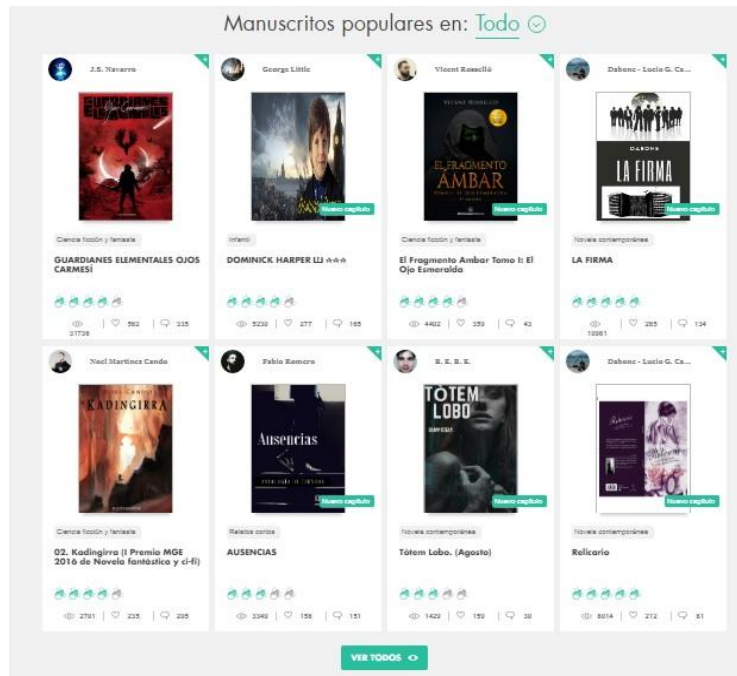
Manuscritos populares en: Todo

J.S. Navarro

GUARDIANES ELEMENTALES

Ciencia ficción y fantasía

GUARDIANES ELEMENTALES OJOS CARMESÍ

31738 | 592 | 335

George Little

Nuevo capítulo

Infantil

DOMINICK HARPER LLJ ☆☆☆

5230 | 277 | 165

Vicent Rosselló

VICENT ROSSELLÓ

EL FRAGMENTO ÁMBAR

Nuevo capítulo

Ciencia ficción y fantasía

El Fragmento Ambar Tomo I: El Ojo Esmeralda

4402 | 350 | 43

Dabene - Lucia G. Ca...

DABENE

LA FIRMA

Nuevo capítulo

Novela contemporánea

LA FIRMA

10061 | 265 | 134

Noel Martínez Cando

KADINGIRRA

Ciencia ficción y fantasía

02. Kadingirra (I Premio MGE 2016 de Novela fantástica y ci-fi)

2781 | 235 | 295

Fabio Romero

Ausencias

Nuevo capítulo

Relatos cortos

AUSENCIAS

3349 | 156 | 151

R. E. R. E.

TÓTEM LOBO

Nuevo capítulo

Novela contemporánea

Tótem Lobo. (Agosto)

1429 | 159 | 30

Dabene - Lucia G. Ca...

Relicario

Nuevo capítulo

Novela contemporánea

Relicario

8014 | 272 | 81

VER TODOS